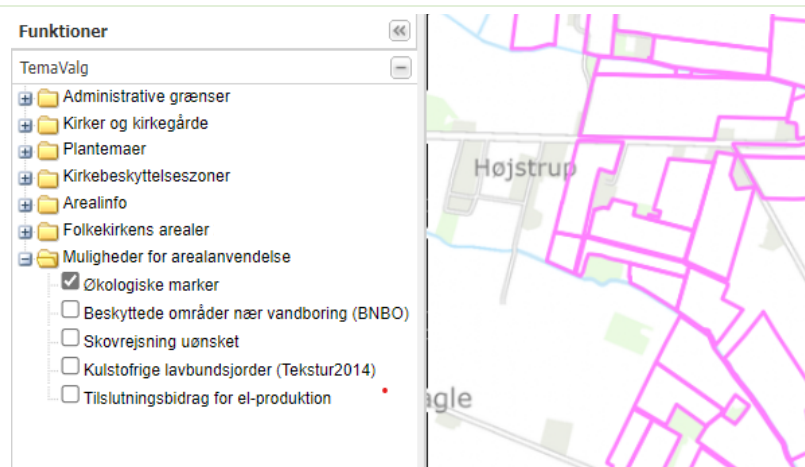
Funktioner

TemaValg

Administrative grænser
Kirker og kirkegårde
Plantemaer
Kirkebeskyttelseszoner
Arealinfo
Folkekirkens arealer
Muligheder for arealanvendelse
Økologiske marker
Beskyttede områder nær vandboring (BNBO)
Skovrejsning uønsket
Kulstofrige lavbundsjorder (Tekstur2014)
Tilslutningsbidrag for el-produktion

Højstrup

agle